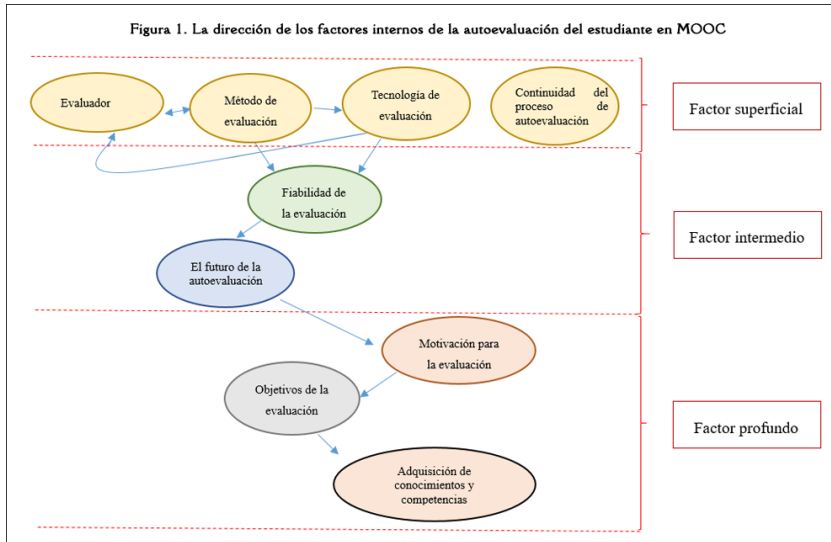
Figura 1. La dirección de los factores internos de la autoevaluación del estudiante en MOOC

Evaluador

Método de evaluación

Tecnología de evaluación

Continuidad del proceso de autoevaluación

Factor superficial

Fiabilidad de la evaluación

Factor intermedio

El futuro de la autoevaluación

Motivación para la evaluación

Objetivos de la evaluación

Factor profundo

Adquisición de conocimientos y competencias